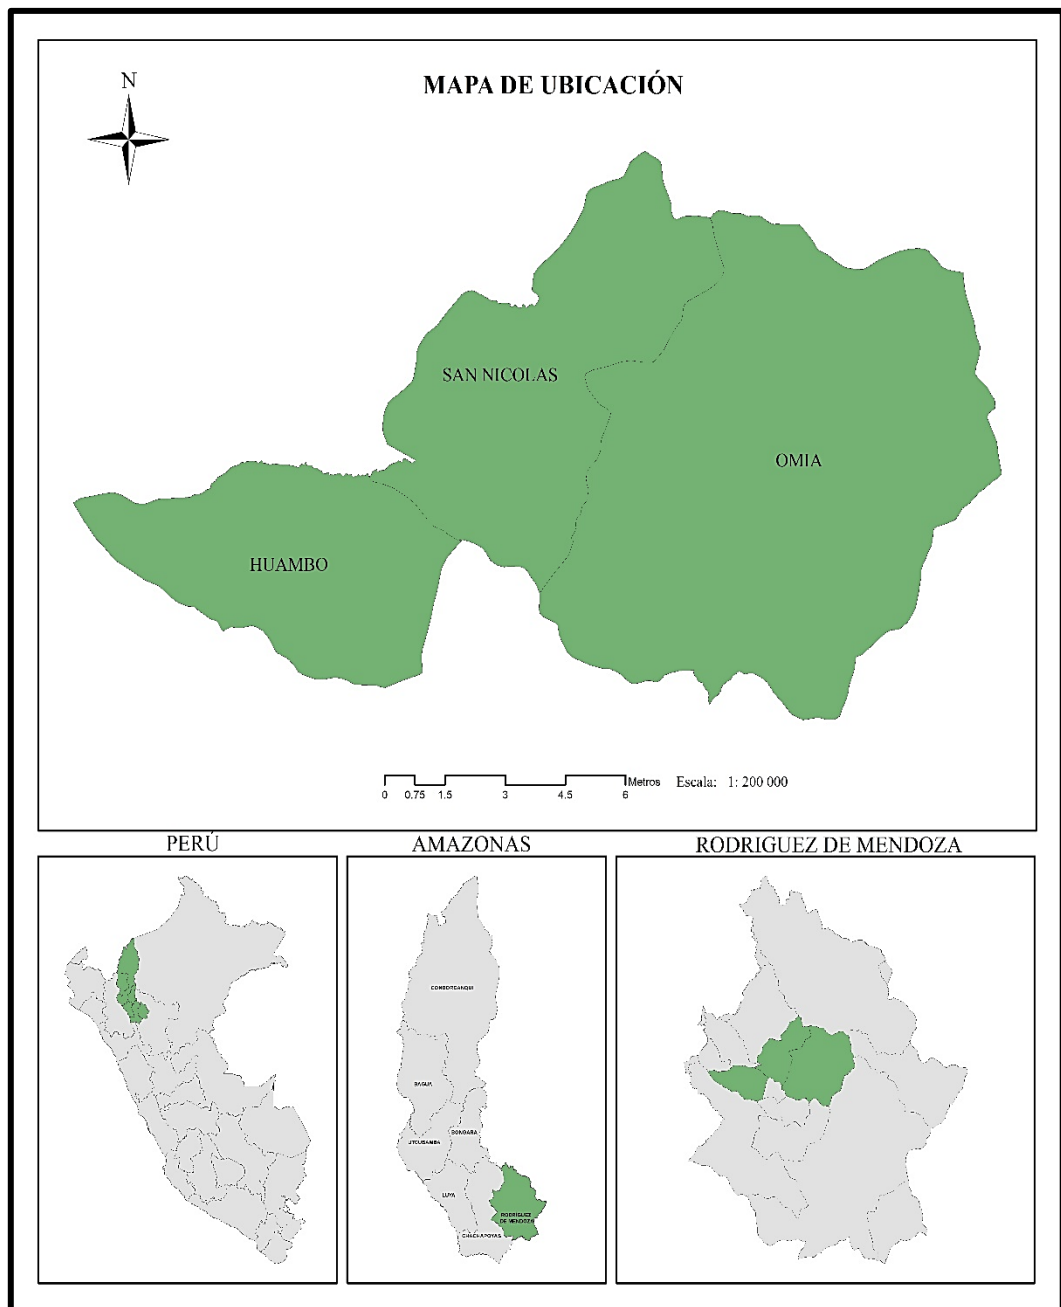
N

MAPA DE UBICACIÓN

SAN NICOLAS

OMIA

HUAMBO

0 0.75 1.5 3 4.5 6 Metros Escala: 1: 200 000

PERÚ

AMAZONAS

RODRIGUEZ DE MENDOZA

CONDORCANQUI

BAGUA

UTCUBAMBA

BONGARA

LUYA

RODRIGUEZ DE MENDOZA

CHACHAPOYAS